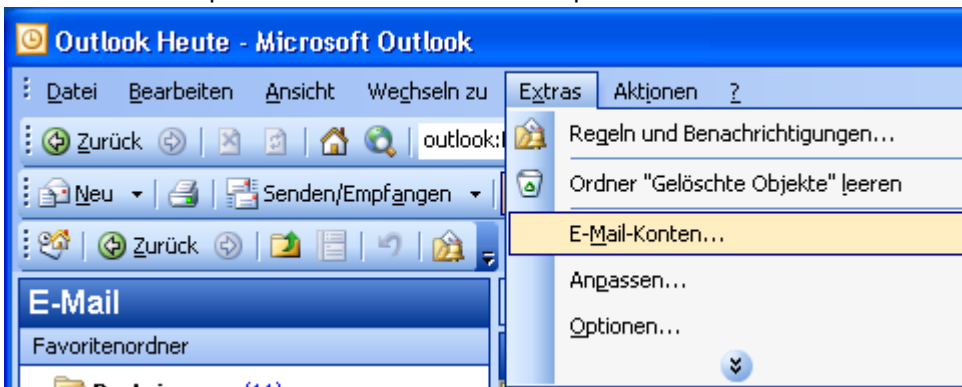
Outlook Heute - Microsoft Outlook

Datei Bearbeiten Ansicht Wechseln zu Extras Aktionen ?

Zurück outlook:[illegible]

Neu Senden/Empfangen

Zurück

E-Mail

Favoritenordner

Regeln und Benachrichtigungen...

Ordner "Gelöschte Objekte" leeren

E-Mail-Konten...

Anpassen...

Optionen...